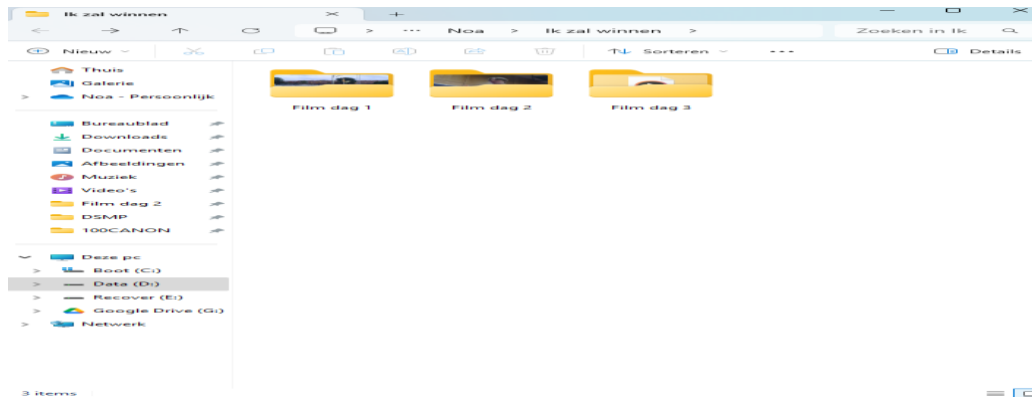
Ik zal winnen
+
Noa > Ik zal winnen >
Zoeken in Ik
Nieuw
Sorteren
...
Details
Thuis
Galerie
Noa - Persoonlijk
Bureaublad
Downloads
Documenten
Afbeeldingen
Muziek
Video's
Film dag 2
DSMP
100CANON
Deze pc
Boot (C:)
Data (D:)
Recover (E:)
Google Drive (G:)
Netwerk
Film dag 1
Film dag 2
Film dag 3
3 items